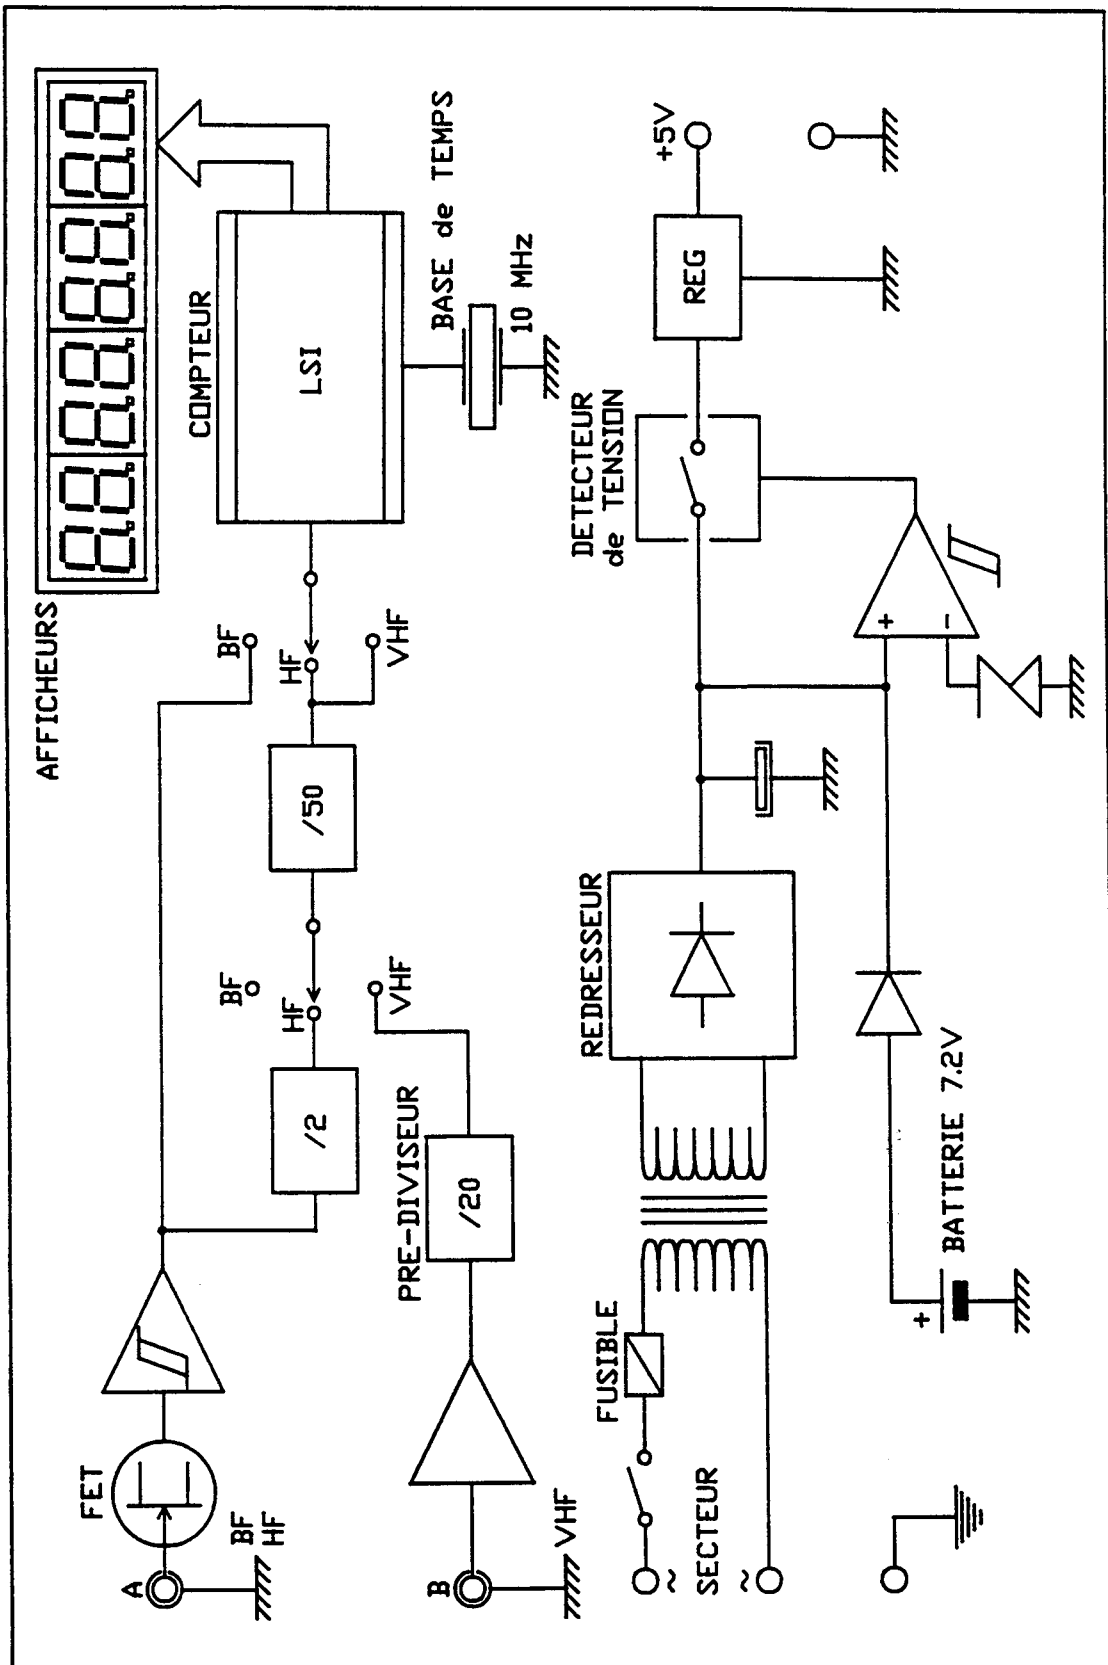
AFFICHEURS

COMPTEUR

LSI

BASE de TEMPS

10 MHz

+5V

REG

DETECTEUR
de TENSION

BF

HF

VHF

/50

BF

HF

VHF

/2

PRE-DIVISEUR

/20

REDRESSEUR

BATTERIE 7.2V

FET

A

BF
HF

B

VHF

FUSIBLE

SECTEUR

+

-

+